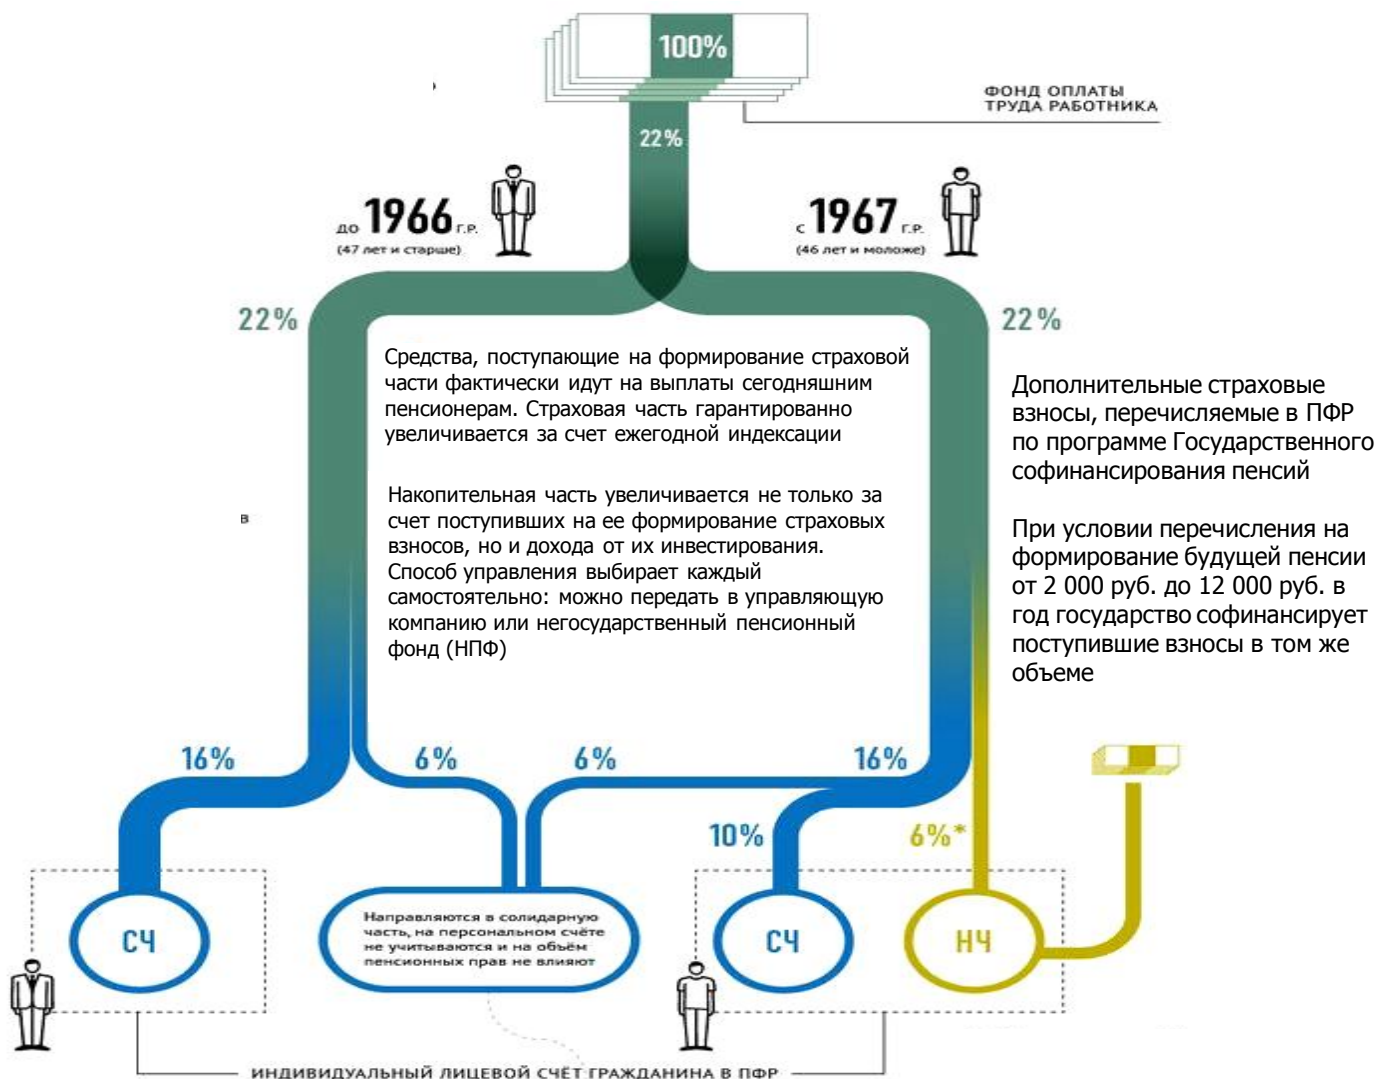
100%

ФОНД ОПЛАТЫ ТРУДА РАБОТНИКА

22%

до 1966 г.р.
(47 лет и старше)

с 1967 г.р.
(46 лет и моложе)

22%

22%

Средства, поступающие на формирование страховой части фактически идут на выплаты сегодняшним пенсионерам. Страховая часть гарантированно увеличивается за счет ежегодной индексации

Накопительная часть увеличивается не только за счет поступивших на ее формирование страховых взносов, но и дохода от их инвестирования. Способ управления выбирает каждый самостоятельно: можно передать в управляющую компанию или негосударственный пенсионный фонд (НПФ)

Дополнительные страховые взносы, перечисляемые в ПФР по программе Государственного софинансирования пенсий

При условии перечисления на формирование будущей пенсии от 2 000 руб. до 12 000 руб. в год государство софинансирует поступившие взносы в том же объеме

в

16%

6%

6%

16%

10%

6%*

СЧ

Направляются в солидарную часть, на персональном счёте не учитываются и на объём пенсионных прав не влияют

СЧ

НЧ

ИНДИВИДУАЛЬНЫЙ ЛИЦЕВОЙ СЧЁТ ГРАЖДАНИНА В ПФР